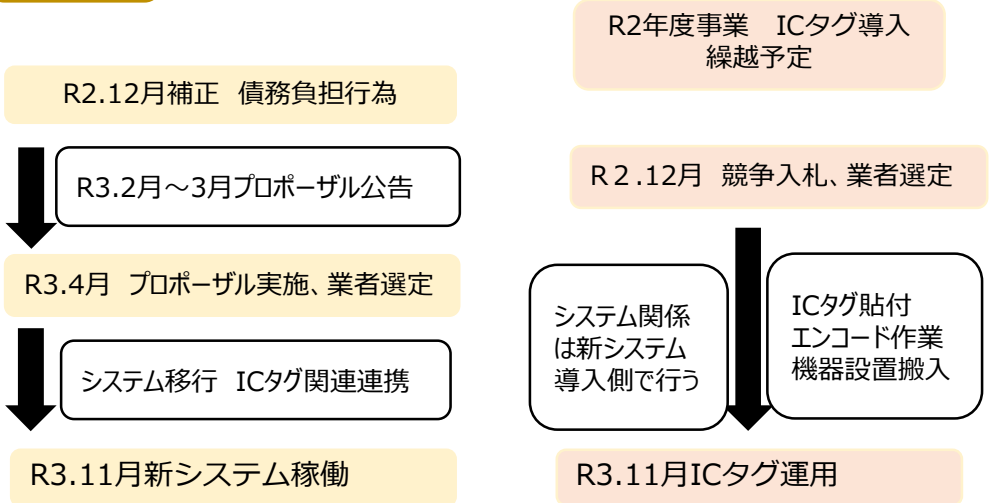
R2年度事業　ICタグ導入
繰越予定

R2.12月補正　債務負担行為

R3.2月～3月プロポーザル公告

R3.4月　プロポーザル実施、業者選定

システム移行　ICタグ関連連携

R3.11月新システム稼働

R２.12月　競争入札、業者選定

システム関係は新システム導入側で行う

ICタグ貼付
エンコード作業
機器設置搬入

R3.11月ICタグ運用